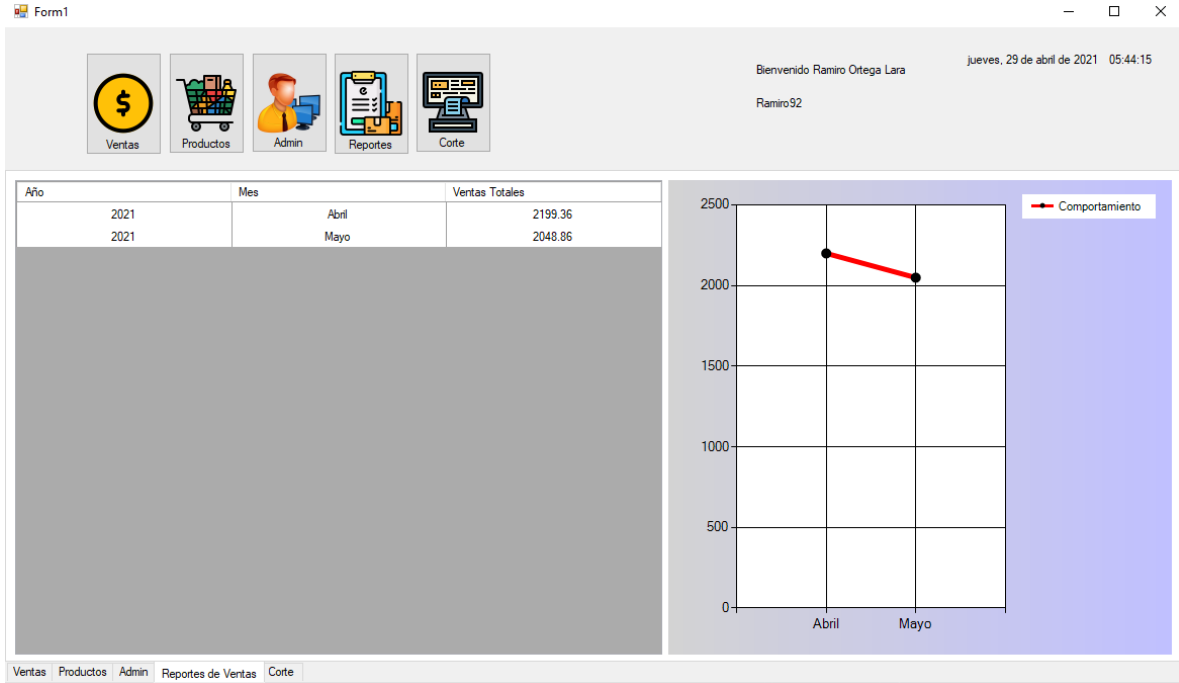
Form1

Ventas
Productos
Admin
Reportes
Corte

Bienvenido Ramiro Ortega Lara

Ramiro92

jueves, 29 de abril de 2021 05:44:15

| Año | Mes | Ventas Totales |
|---|---|---|
| 2021 | Abril | 2199.36 |
| 2021 | Mayo | 2048.86 |

Comportamiento

2500
2000
1500
1000
500
0
Abril
Mayo

Ventas | Productos | Admin | Reportes de Ventas | Corte